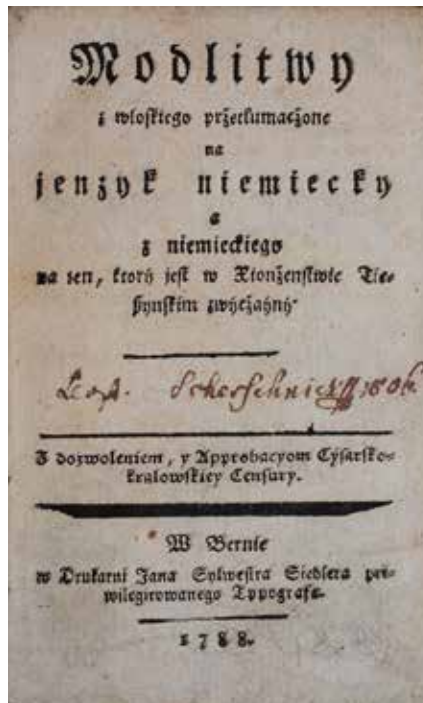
Modlitwy
z włoskiego przetłumaczone
na
jenzyk niemiecky
a
z niemieckiego
na ten, ktory jest w Xionzenstwie Cieszynskim zwyczayny

Lorsch Schorschnick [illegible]

Z dozwoleniem, y Approbacyom Cysarsko-kralowskiey Censury.

W Bernie
w Drukarni Jana Sylwestra Siedlera priwilegirowanego Typografa.

1788.